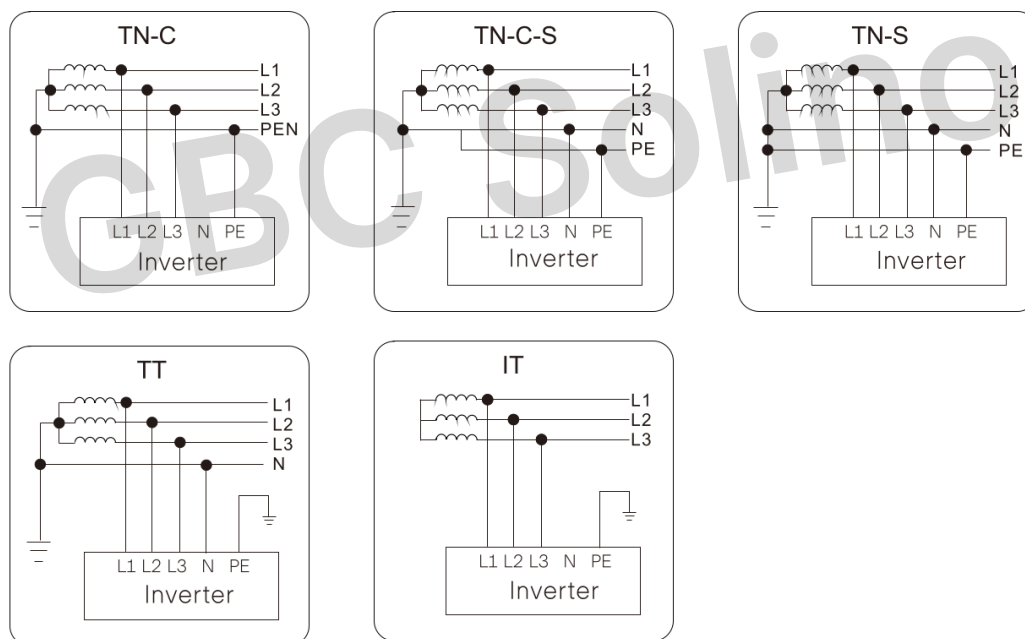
TN-C
L1
L2
L3
PEN
L1 L2 L3 N PE
Inverter

TN-C-S
L1
L2
L3
N
PE
L1 L2 L3 N PE
Inverter

TN-S
L1
L2
L3
N
PE
L1 L2 L3 N PE
Inverter

GBC Solino

TT
L1
L2
L3
N
L1 L2 L3 N PE
Inverter

IT
L1
L2
L3
L1 L2 L3 N PE
Inverter